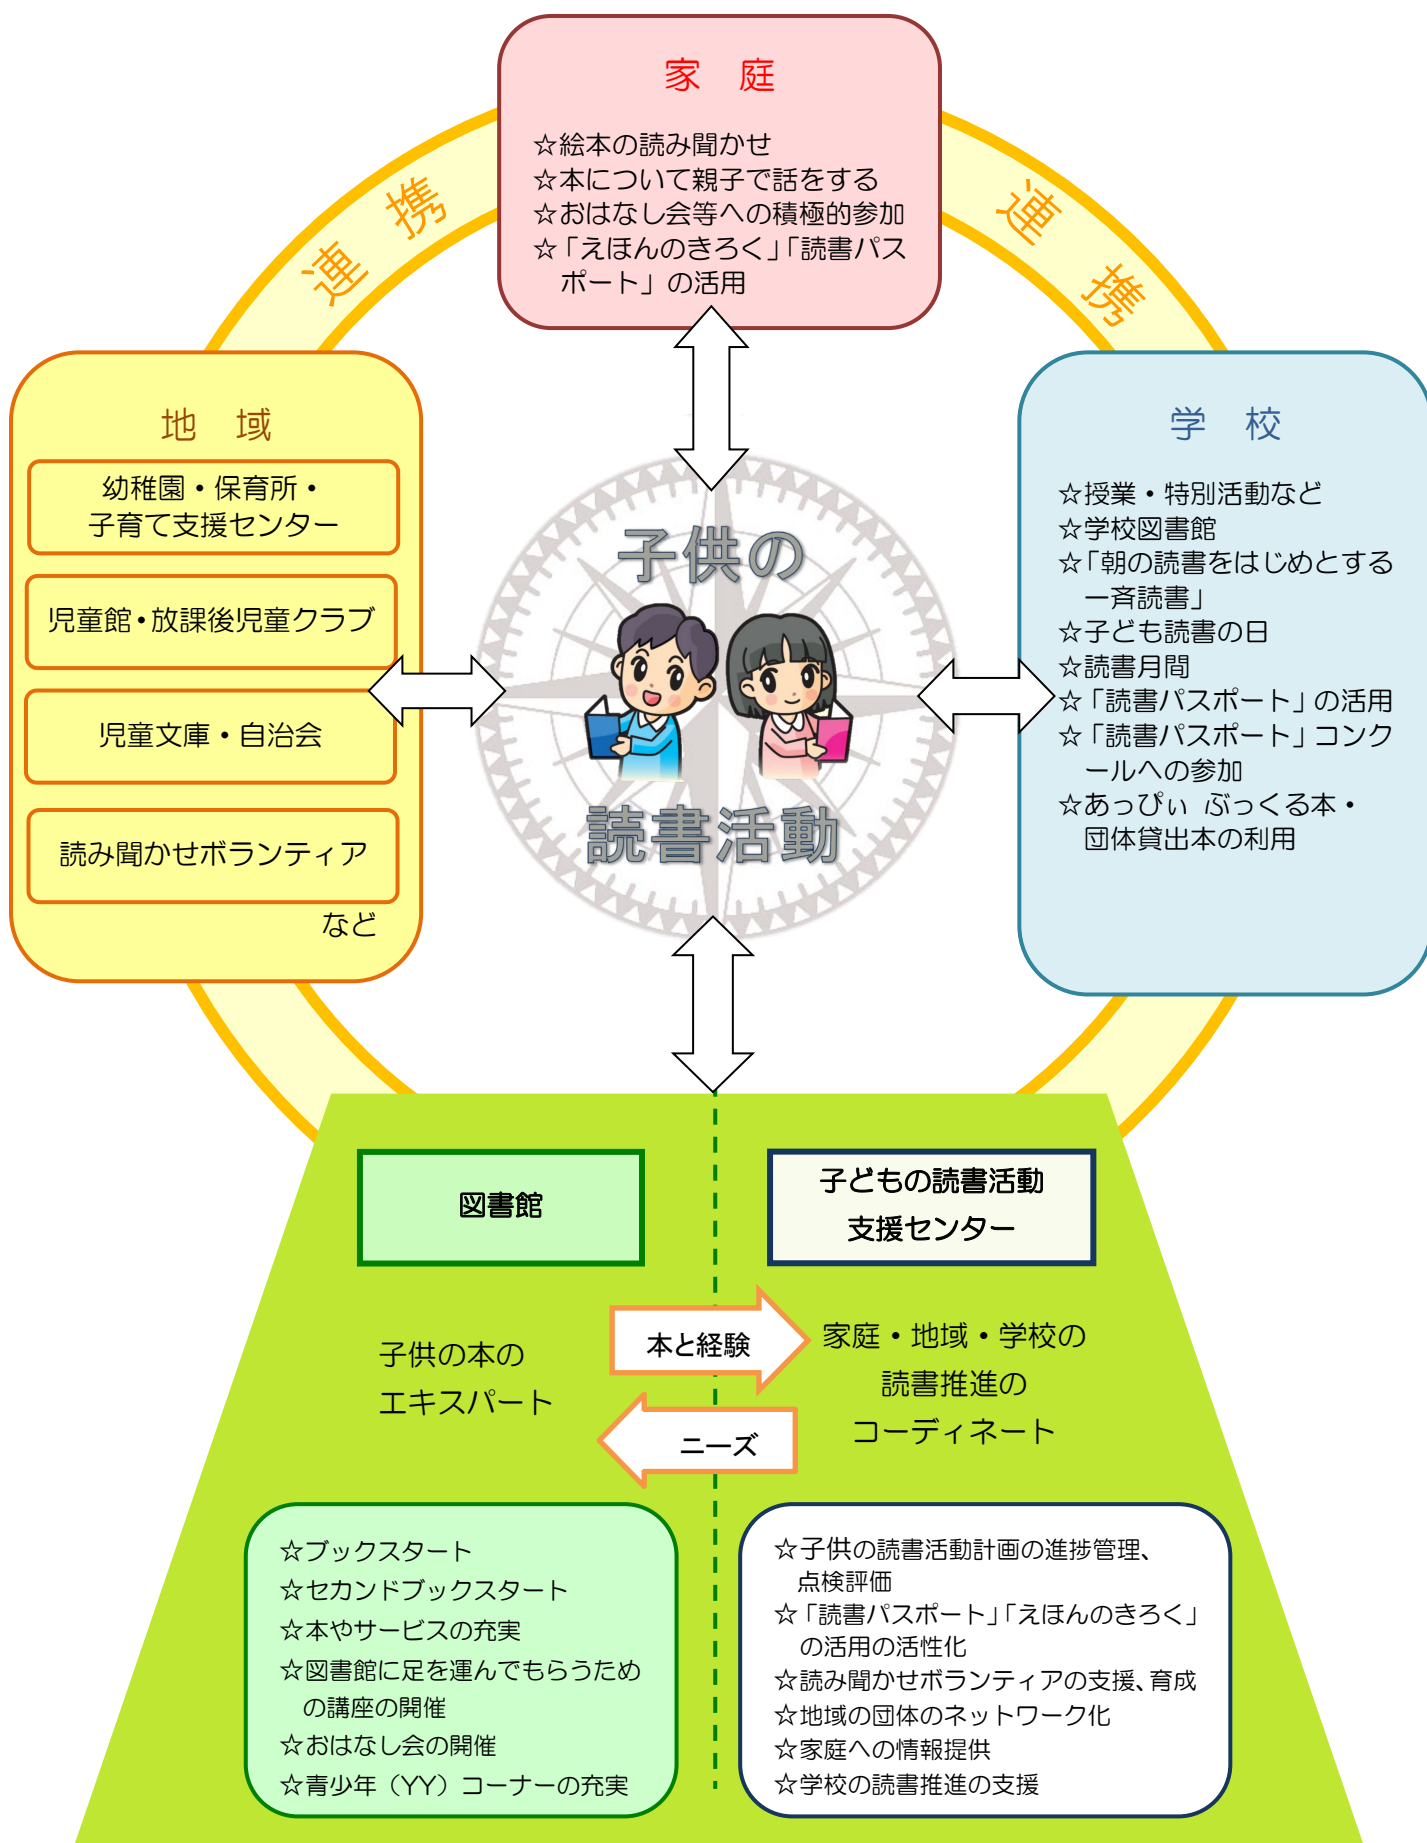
家　庭

☆絵本の読み聞かせ
☆本について親子で話をする
☆おはなし会等への積極的参加
☆「えほんのきろく」「読書パスポート」の活用

連　携

連　携

地　域

幼稚園・保育所・子育て支援センター

児童館・放課後児童クラブ

児童文庫・自治会

読み聞かせボランティア

など

子供の

読書活動

学　校

☆授業・特別活動など
☆学校図書館
☆「朝の読書をはじめとする一斉読書」
☆子ども読書の日
☆読書月間
☆「読書パスポート」の活用
☆「読書パスポート」コンクールへの参加
☆あっぴぃ ぶっくる本・団体貸出本の利用

図書館

子どもの読書活動支援センター

子供の本のエキスパート

本と経験

ニーズ

家庭・地域・学校の読書推進のコーディネート

☆ブックスタート
☆セカンドブックスタート
☆本やサービスの充実
☆図書館に足を運んでもらうための講座の開催
☆おはなし会の開催
☆青少年（YY）コーナーの充実

☆子供の読書活動計画の進捗管理、点検評価
☆「読書パスポート」「えほんのきろく」の活用の活性化
☆読み聞かせボランティアの支援、育成
☆地域の団体のネットワーク化
☆家庭への情報提供
☆学校の読書推進の支援